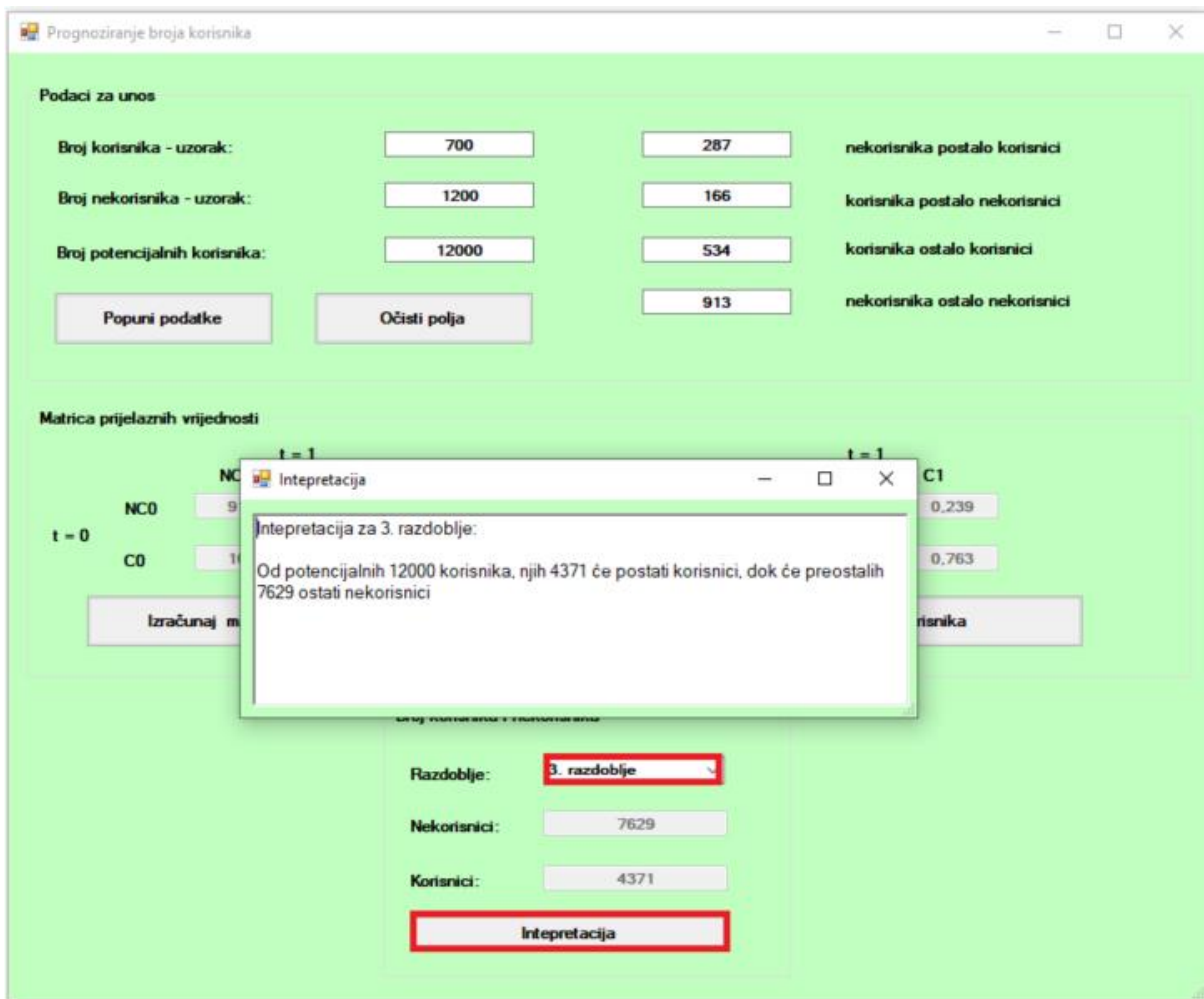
Prognoziranje broja korisnika

Podaci za unos

Broj korisnika - uzorak: 700

Broj nekorisnika - uzorak: 1200

Broj potencijalnih korisnika: 12000

287 nekorisnika postalo korisnici

166 korisnika postalo nekorisnici

534 korisnika ostalo korisnici

913 nekorisnika ostalo nekorisnici

Popuni podatke

Očisti polja

Matrica prijelaznih vrijednosti

t = 1

NC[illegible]

t = 1

C1

NC0 9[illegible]

0,239

t = 0

C0 1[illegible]

0,763

Izračunaj m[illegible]

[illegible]risnika

Intepretacija

Intepretacija za 3. razdoblje:

Od potencijalnih 12000 korisnika, njih 4371 će postati korisnici, dok će preostalih 7629 ostati nekorisnici

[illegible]

Razdoblje: 3. razdoblje

Nekorisnici: 7629

Korisnici: 4371

Intepretacija